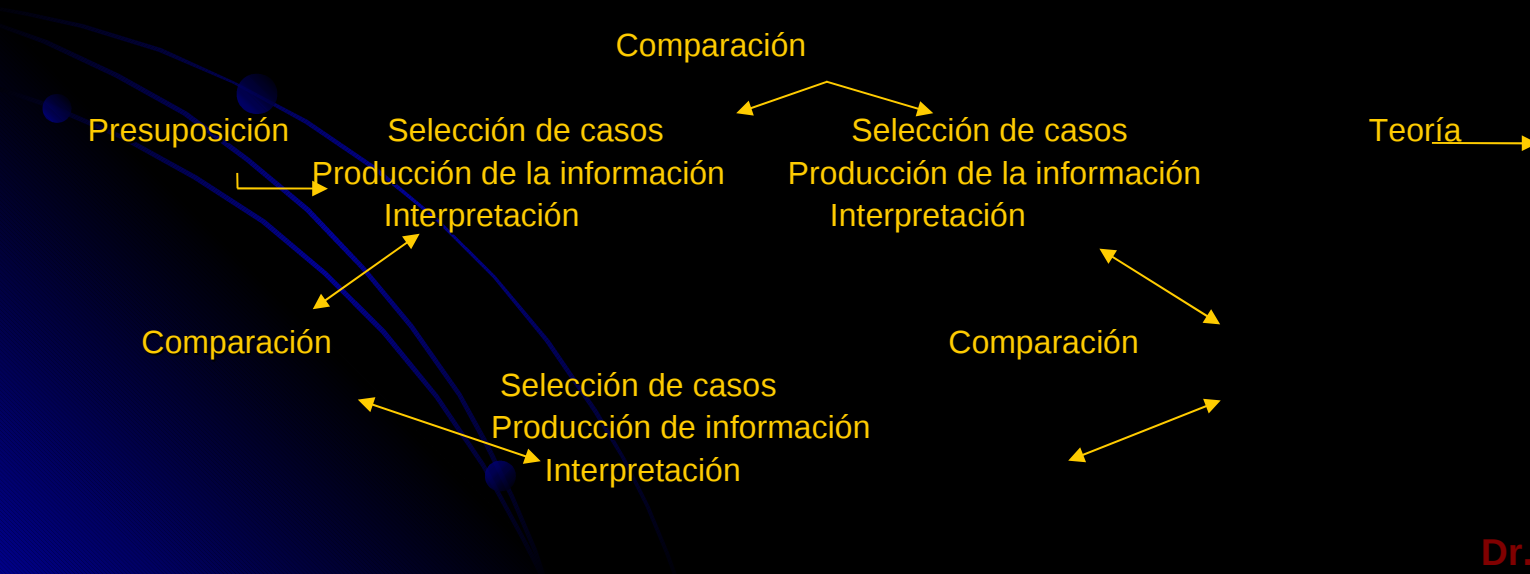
Comparación

Presuposición

Selección de casos
Producción de la información
Interpretación

Selección de casos
Producción de la información
Interpretación

Teoría

Comparación

Comparación

Selección de casos
Producción de información
Interpretación

Dr.